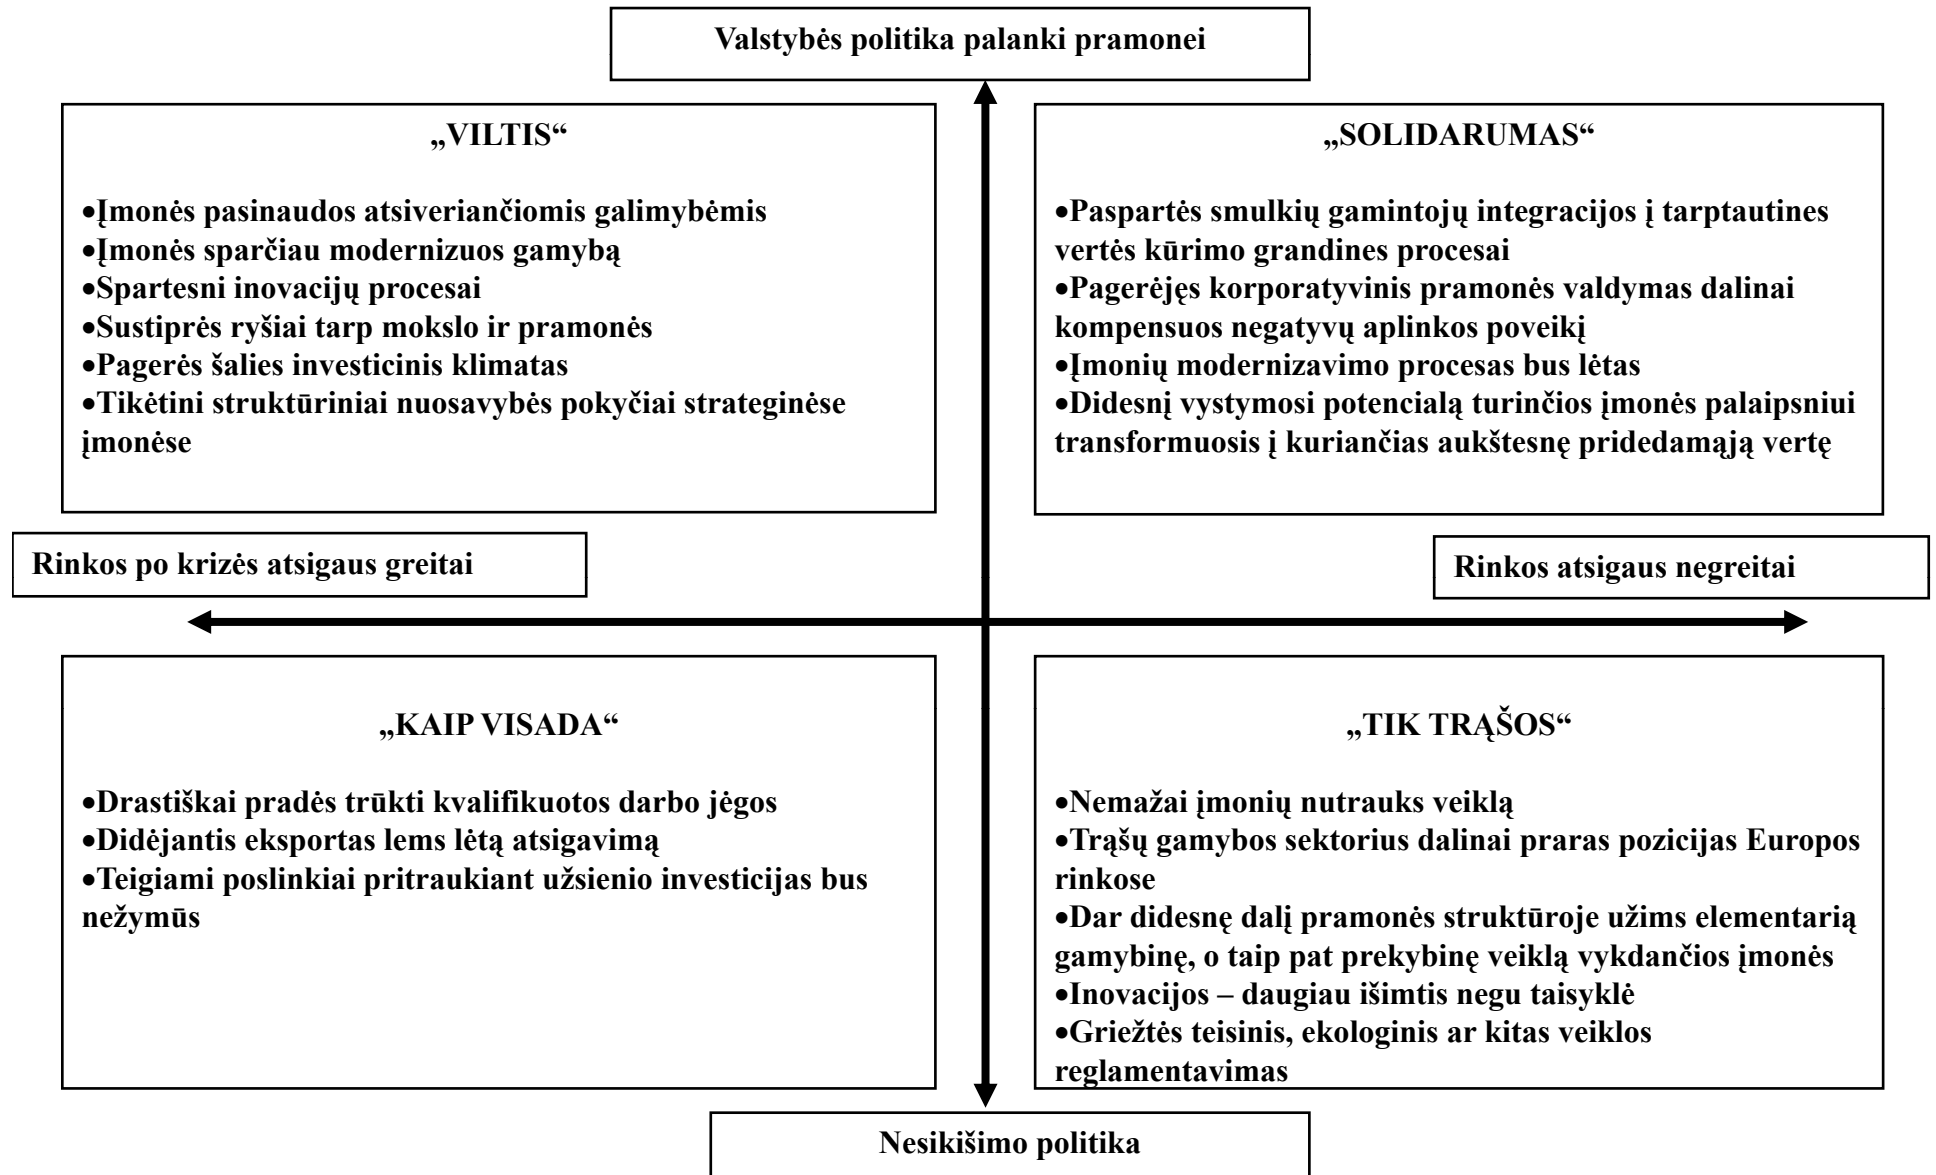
Valstybės politika palanki pramonei

„VILTIS“

•Įmonės pasinaudos atsiveriančiomis galimybėmis
•Įmonės sparčiau modernizuos gamybą
•Spartesni inovacijų procesai
•Sustiprės ryšiai tarp mokslo ir pramonės
•Pagerės šalies investicinis klimatas
•Tikėtini struktūriniai nuosavybės pokyčiai strateginėse įmonėse

„SOLIDARUMAS“

•Paspartės smulkių gamintojų integracijos į tarptautines vertės kūrimo grandines procesai
•Pagerėjęs korporatyvinis pramonės valdymas dalinai kompensuos negatyvų aplinkos poveikį
•Įmonių modernizavimo procesas bus lėtas
•Didesnį vystymosi potencialą turinčios įmonės palaipsniui transformuosis į kuriančias aukštesnę pridedamąją vertę

Rinkos po krizės atsigaus greitai

Rinkos atsigaus negreitai

„KAIP VISADA“

•Drastiškai pradės trūkti kvalifikuotos darbo jėgos
•Didėjantis eksportas lems lėtą atsigavimą
•Teigiami poslinkiai pritraukiant užsienio investicijas bus nežymūs

„TIK TRĄŠOS“

•Nemažai įmonių nutrauks veiklą
•Trąšų gamybos sektorius dalinai praras pozicijas Europos rinkose
•Dar didesnę dalį pramonės struktūroje užims elementarią gamybinę, o taip pat prekybinę veiklą vykdančios įmonės
•Inovacijos – daugiau išimtis negu taisyklė
•Griežtės teisinis, ekologinis ar kitas veiklos reglamentavimas

Nesikišimo politika